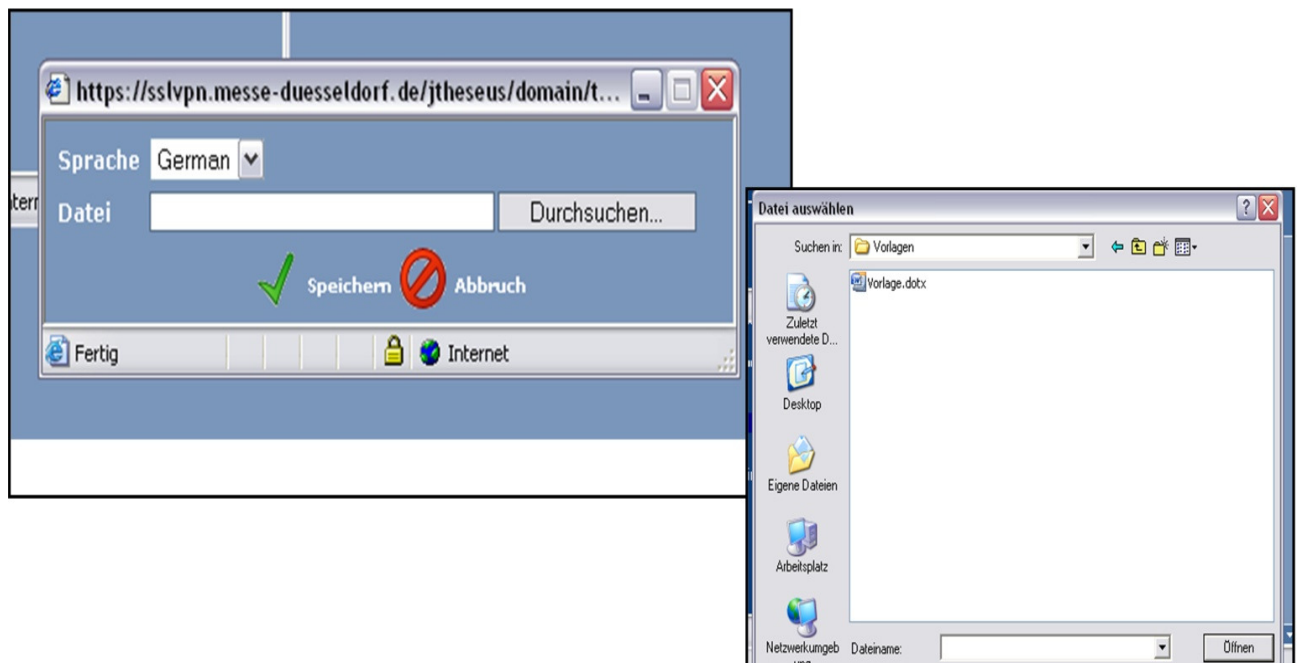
https://sslvpn.messe-duesseldorf.de/jtheseus/domain/t...

Sprache German

Datei Durchsuchen...

Speichern Abbruch

Fertig Internet

tern

Datei auswählen

Suchen in: Vorlagen

Vorlage.dotx

Zuletzt verwendete D...

Desktop

Eigene Dateien

Arbeitsplatz

Netzwerkumgeb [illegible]

Dateiname:

Öffnen